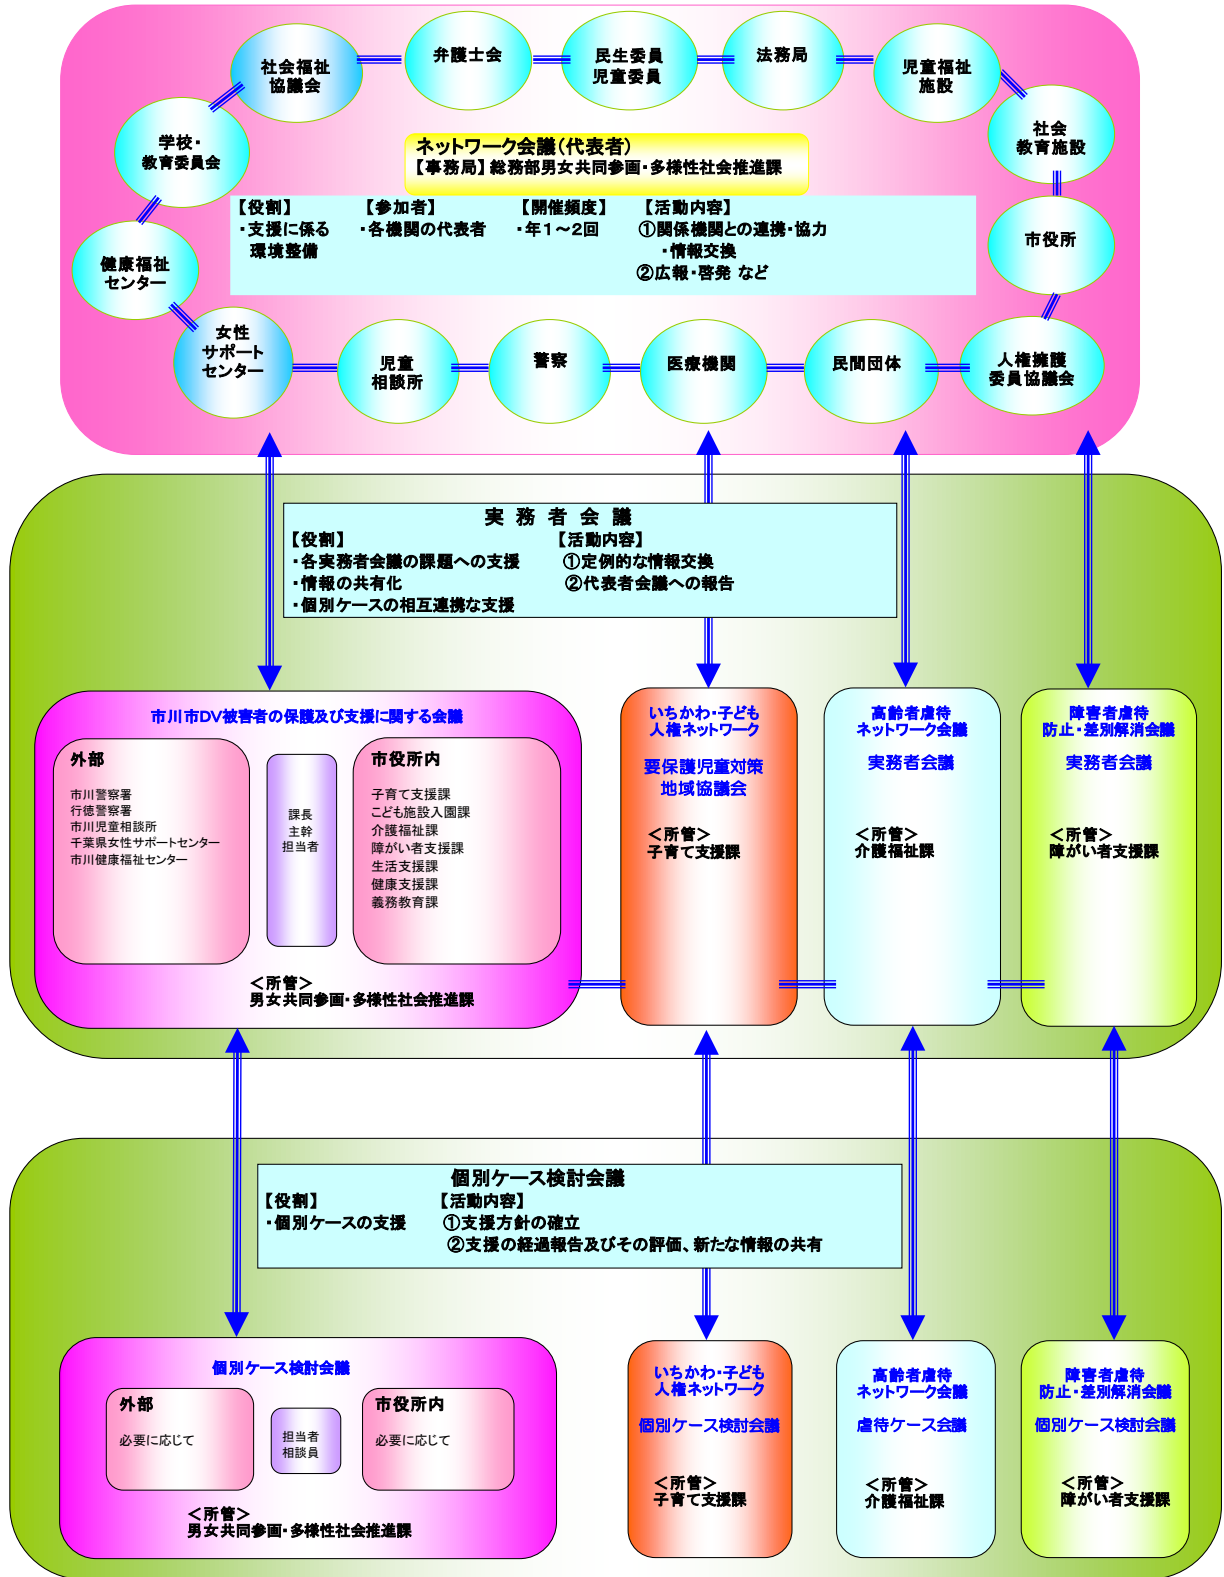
社会福祉協議会

弁護士会

民生委員
児童委員

法務局

児童福祉施設

学校・教育委員会

社会教育施設

ネットワーク会議(代表者)
【事務局】総務部男女共同参画・多様性社会推進課

【役割】
・支援に係る環境整備

【参加者】
・各機関の代表者

【開催頻度】
・年1～2回

【活動内容】
①関係機関との連携・協力
・情報交換
②広報・啓発 など

市役所

健康福祉センター

女性サポートセンター

児童相談所

警察

医療機関

民間団体

人権擁護委員協議会

実務者会議
【役割】
・各実務者会議の課題への支援
・情報の共有化
・個別ケースの相互連携な支援

【活動内容】
①定例的な情報交換
②代表者会議への報告

市川市DV被害者の保護及び支援に関する会議

外部
市川警察署
行徳警察署
市川児童相談所
千葉県女性サポートセンター
市川健康福祉センター

課長
主幹
担当者

市役所内
子育て支援課
こども施設入園課
介護福祉課
障がい者支援課
生活支援課
健康支援課
義務教育課

＜所管＞
男女共同参画・多様性社会推進課

いちかわ・子ども人権ネットワーク

要保護児童対策地域協議会

＜所管＞
子育て支援課

高齢者虐待ネットワーク会議

実務者会議

＜所管＞
介護福祉課

障害者虐待防止・差別解消会議

実務者会議

＜所管＞
障がい者支援課

個別ケース検討会議
【役割】
・個別ケースの支援

【活動内容】
①支援方針の確立
②支援の経過報告及びその評価、新たな情報の共有

個別ケース検討会議

外部
必要に応じて

担当者
相談員

市役所内
必要に応じて

＜所管＞
男女共同参画・多様性社会推進課

いちかわ・子ども人権ネットワーク

個別ケース検討会議

＜所管＞
子育て支援課

高齢者虐待ネットワーク会議

虐待ケース会議

＜所管＞
介護福祉課

障害者虐待防止・差別解消会議

個別ケース検討会議

＜所管＞
障がい者支援課